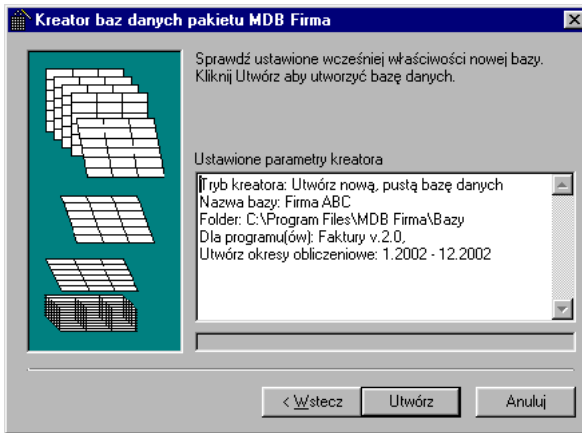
Kreator baz danych pakietu MDB Firma

Sprawdź ustawione wcześniej właściwości nowej bazy. Kliknij Utwórz aby utworzyć bazę danych.

Ustawione parametry kreatora

Tryb kreatora: Utwórz nową, pustą bazę danych
Nazwa bazy: Firma ABC
Folder: C:\Program Files\MDB Firma\Bazy
Dla programu(ów): Faktury v.2.0,
Utwórz okresy obliczeniowe: 1.2002 - 12.2002

< Wstecz

Utwórz

Anuluj